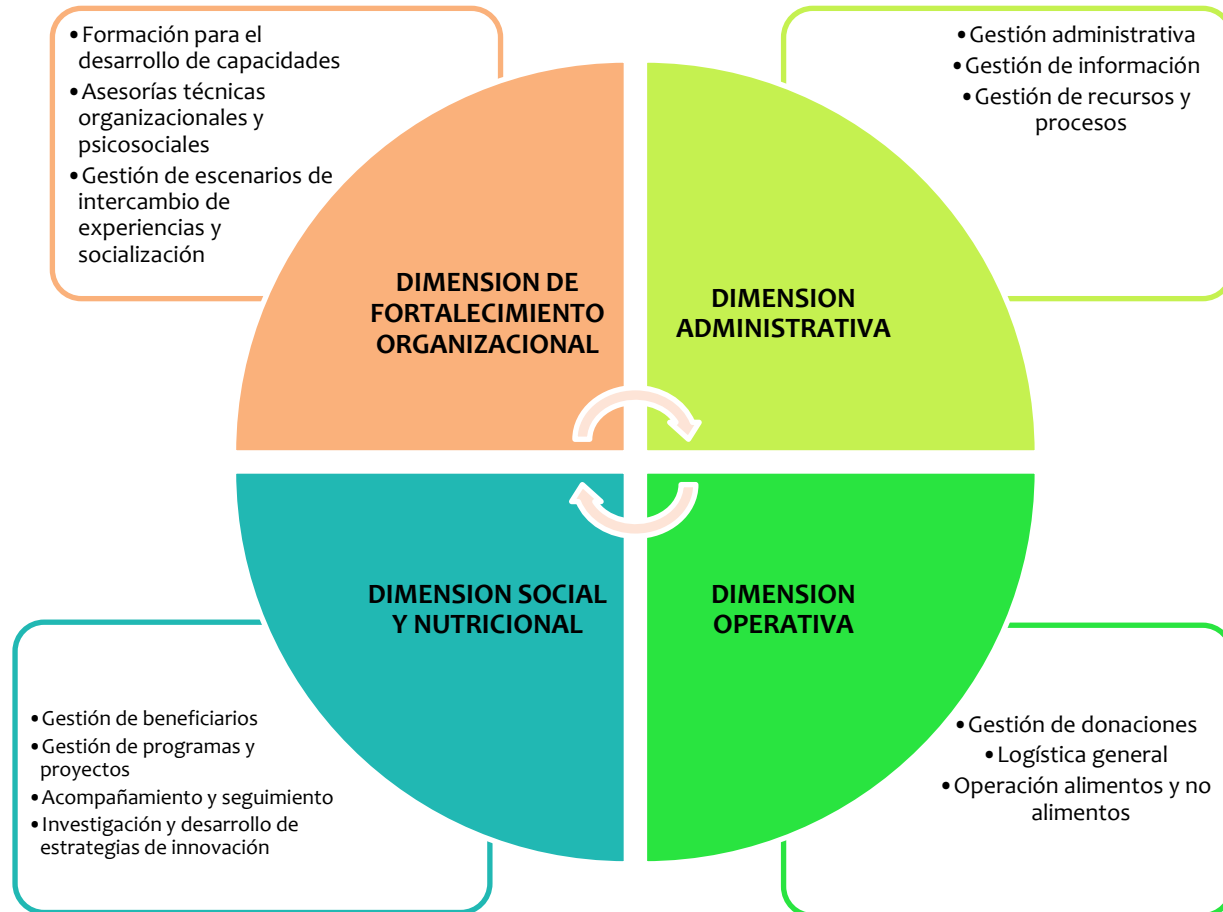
• Formación para el desarrollo de capacidades
• Asesorías técnicas organizacionales y psicosociales
• Gestión de escenarios de intercambio de experiencias y socialización

• Gestión administrativa
• Gestión de información
• Gestión de recursos y procesos

DIMENSION DE FORTALECIMIENTO ORGANIZACIONAL

DIMENSION ADMINISTRATIVA

DIMENSION SOCIAL Y NUTRICIONAL

DIMENSION OPERATIVA

• Gestión de beneficiarios
• Gestión de programas y proyectos
• Acompañamiento y seguimiento
• Investigación y desarrollo de estrategias de innovación

• Gestión de donaciones
• Logística general
• Operación alimentos y no alimentos